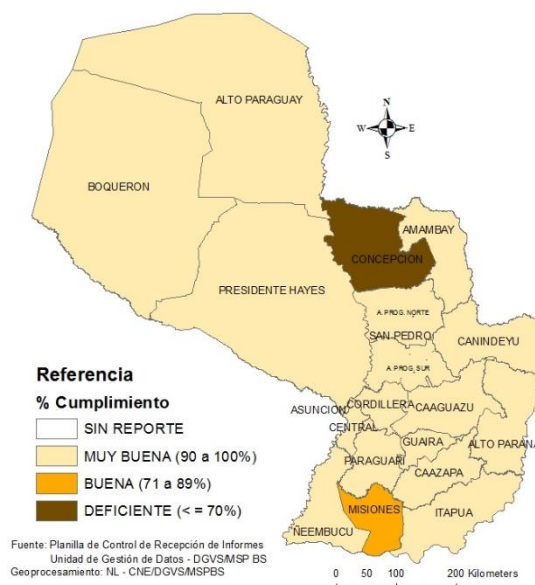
ALTO PARAGUAY

N
W E
S

BOQUERON

AMAMBAY
CONCEPCION

PRESIDENTE HAYES

A. PROG. NORTE
SAN PEDRO
CANINDEYU

A. PROG. SUR

Referencia
% Cumplimiento

ASUNCION
CORDILLERA
CAAGUAZU
CENTRAL
GUAIRA
ALTO PARAN
PARAGUARI
CAAZAPA
MISIONES
ITAPUA
ÑEEMBUCU

| | |
|---|---|
| | SIN REPORTE |
| | MUY BUENA (90 a 100%) |
| | BUENA (71 a 89%) |
| | DEFICIENTE (< = 70%) |

Fuente: Planilla de Control de Recepción de Informes
Unidad de Gestión de Datos - DGVS/MSP BS
Geoprocesamiento: NL - CNE/DGVS/MSPBS

0 50 100 200 Kilometers